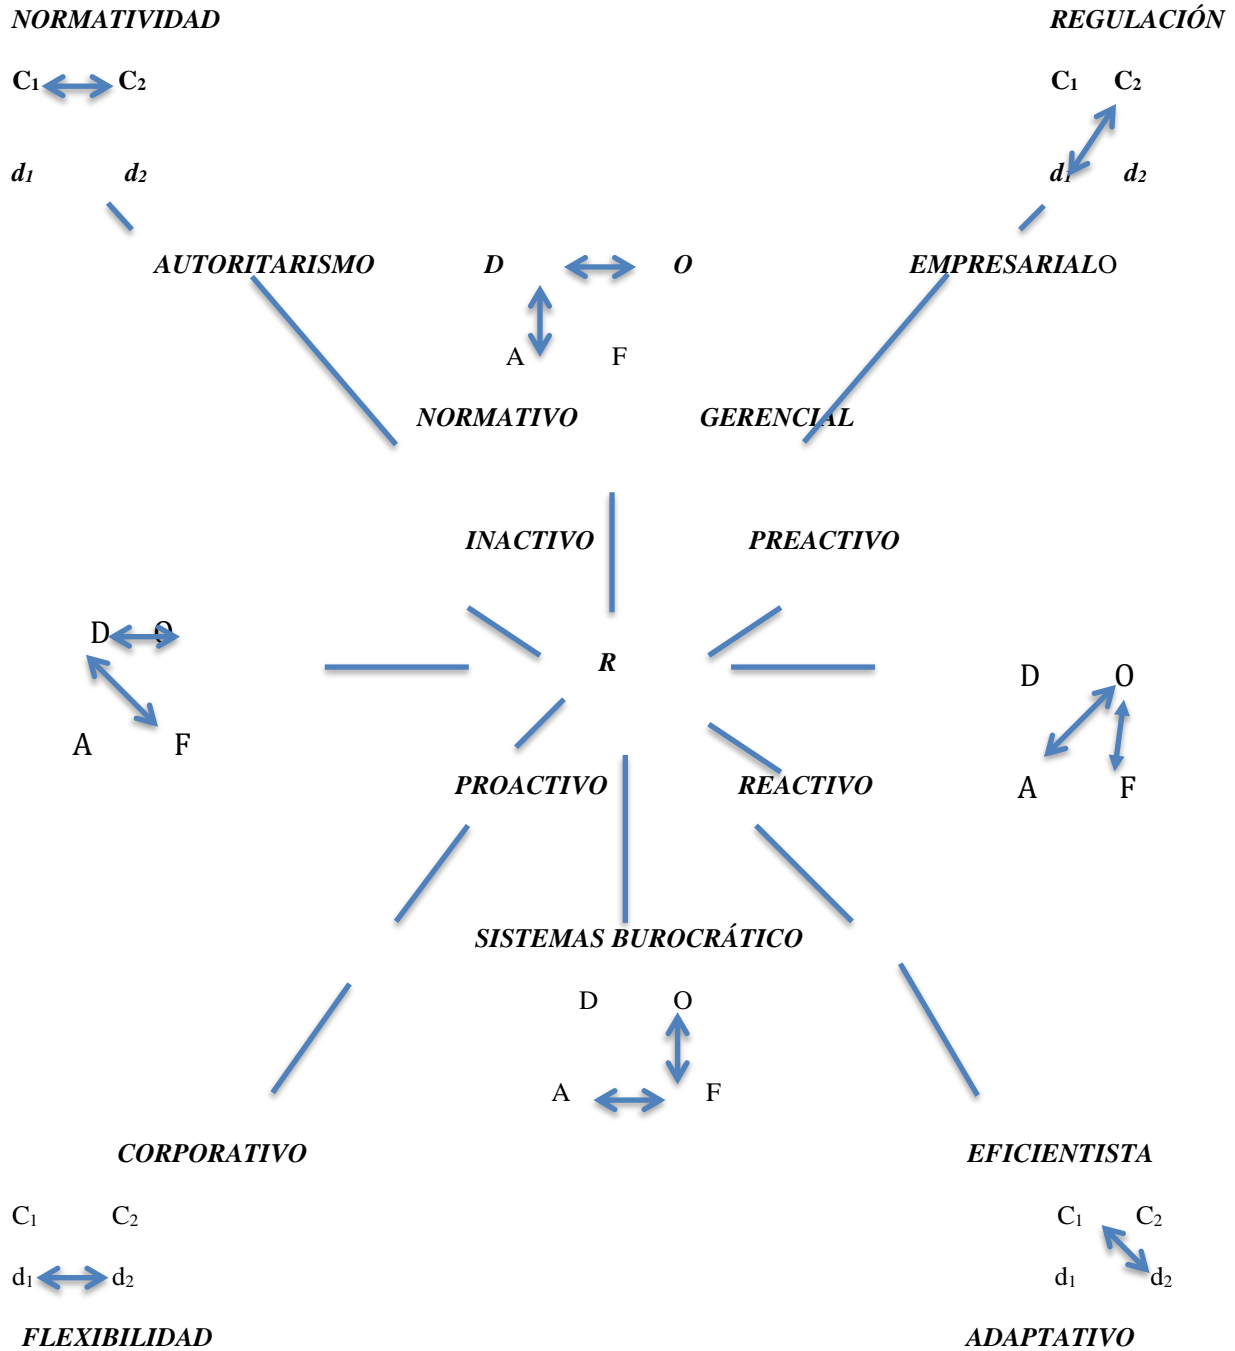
NORMATIVIDAD

REGULACIÓN

$C_1$ $C_2$

$C_1$ $C_2$

$d_1$ $d_2$

$d_1$ $d_2$

AUTORITARISMO

D O

EMPRESARIALO

A F

NORMATIVO

GERENCIAL

INACTIVO

PREACTIVO

D O

A F

R

D O

A F

PROACTIVO

REACTIVO

SISTEMAS BUROCRÁTICO

D O

A F

CORPORATIVO

EFICIENTISTA

$C_1$ $C_2$

$C_1$ $C_2$

$d_1$ $d_2$

$d_1$ $d_2$

FLEXIBILIDAD

ADAPTATIVO